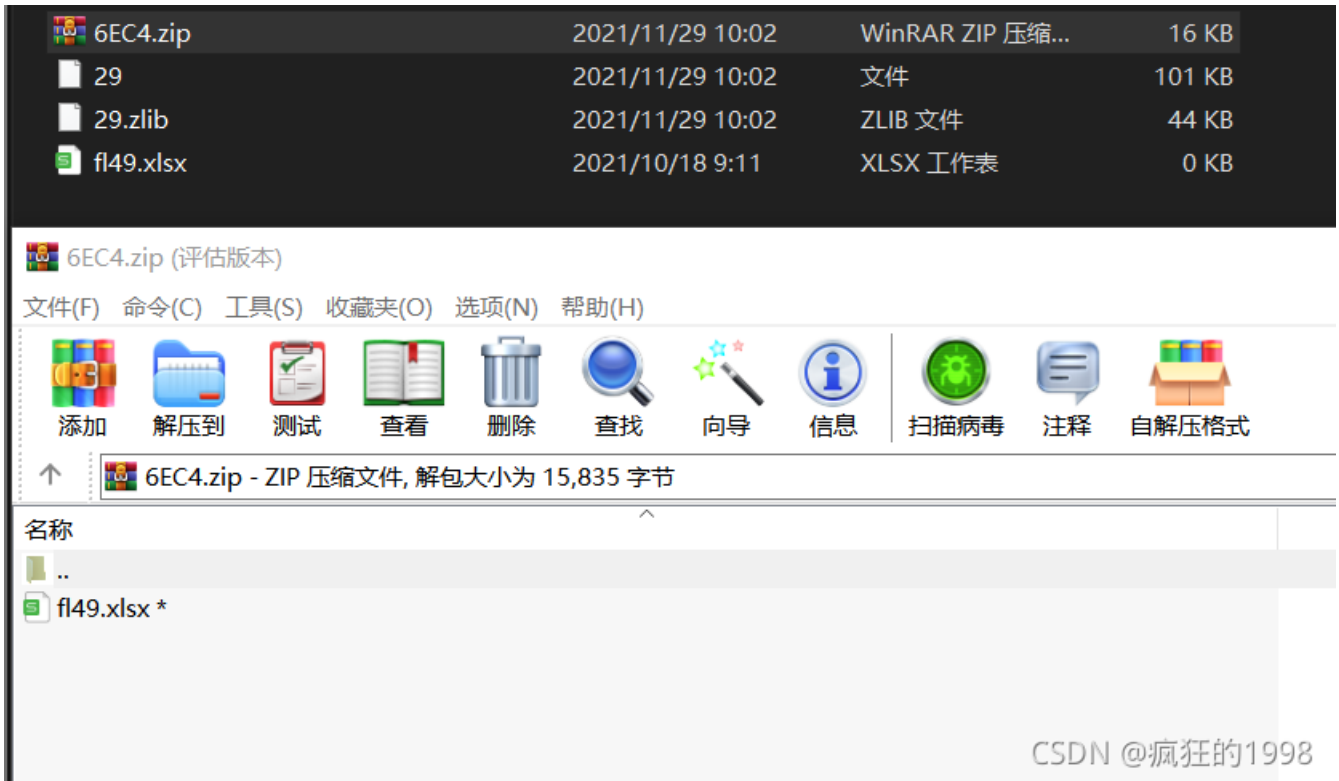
| 6EC4.zip | 2021/11/29 10:02 | WinRAR ZIP 压缩... | 16 KB |
|---|---|---|---|
| 29 | 2021/11/29 10:02 | 文件 | 101 KB |
| 29.zlib | 2021/11/29 10:02 | ZLIB 文件 | 44 KB |
| fl49.xlsx | 2021/10/18 9:11 | XLSX 工作表 | 0 KB |

6EC4.zip (评估版本)

文件(F) 命令(C) 工具(S) 收藏夹(O) 选项(N) 帮助(H)

添加 解压到 测试 查看 删除 查找 向导 信息 扫描病毒 注释 自解压格式

6EC4.zip - ZIP 压缩文件, 解包大小为 15,835 字节

名称

..

fl49.xlsx *

CSDN @疯狂的1998